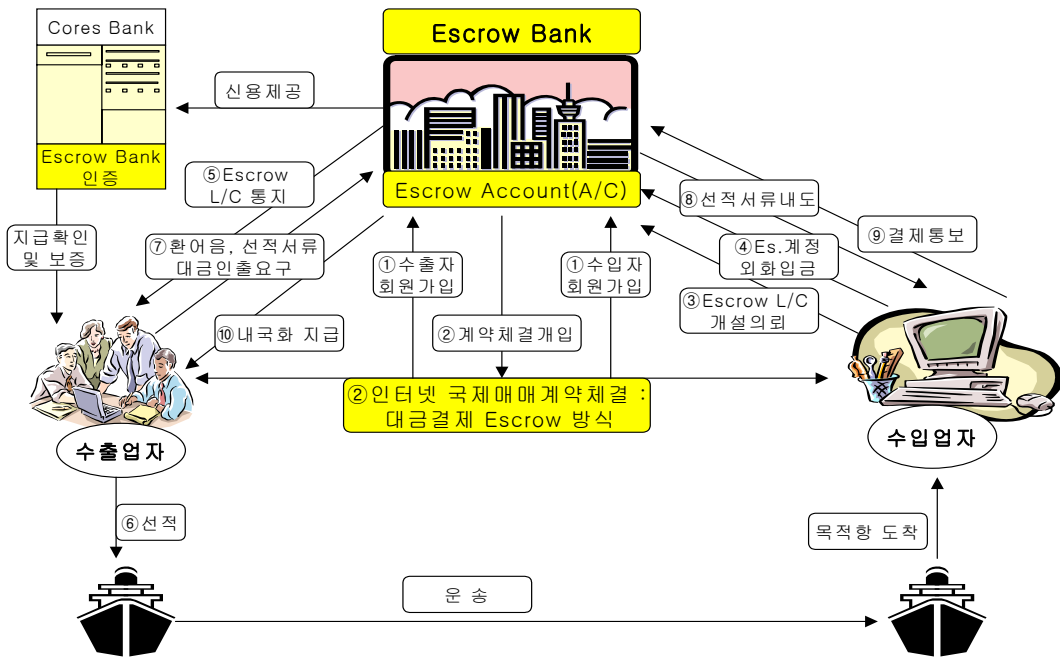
Cores Bank

Escrow Bank 인증

Escrow Bank

신용제공

Escrow Account(A/C)

⑤Escrow L/C 통지

지급확인 및 보증

⑦환어음, 선적서류 대금인출요구

①수출자 회원가입

①수입자 회원가입

⑧선적서류내도

⑨결제통보

④Es.계정 외화입금

③Escrow L/C 개설의뢰

⑩내국화 지급

②계약체결개입

②인터넷 국제매매계약체결 : 대금결제 Escrow 방식

수출업자

수입업자

⑥선적

목적항 도착

운 송